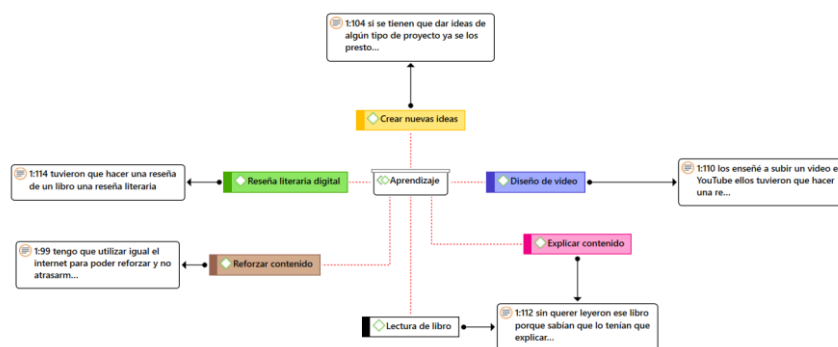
1:104 si se tienen que dar ideas de algún tipo de proyecto ya se los presto...

Crear nuevas ideas

1:114 tuvieron que hacer una reseña de un libro una reseña literaria

Reseña literaria digital

Aprendizaje

Diseño de video

1:110 los enseñé a subir un video en YouTube ellos tuvieron que hacer una re...

Explicar contenido

1:99 tengo que utilizar igual el internet para poder reforzar y no atrasarm...

Reforzar contenido

Lectura de libro

1:112 sin querer leyeron ese libro porque sabían que lo tenían que explicar...